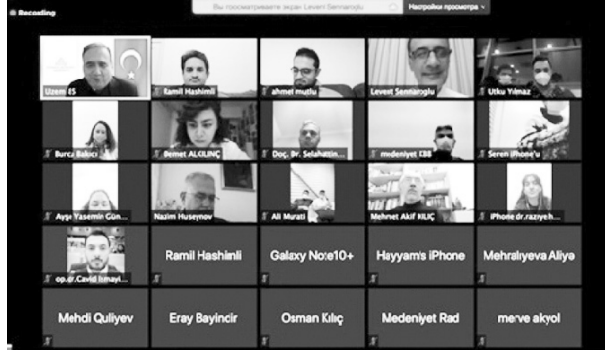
Recording

Вы посматриваете экран Levent Sennaroğlu

Настройки просмотра

Uzem ES

Ramil Hashimli

ahmet mutlu

Levent Sennaroglu

Utku Yılmaz

Burcu Balcı

Demet ALOLINÇ

Doç. Dr. Selahattin...

medeniyet l38

Seren iPhone'u

Ayşe Yasemin Gün...

Nazim Huseynov

Ali Murati

Mehmet Akif KILIÇ

iPhone dr.raziyeh...

op.dr.Cavid İsmayi...

Ramil Hashimli

Galaxy Note10+

Hayyam's iPhone

Mehralıyeva Aliyə

Mehdi Quliyev

Eray Bayincir

Osman Kılıç

Medeniyet Rad

merve akyol